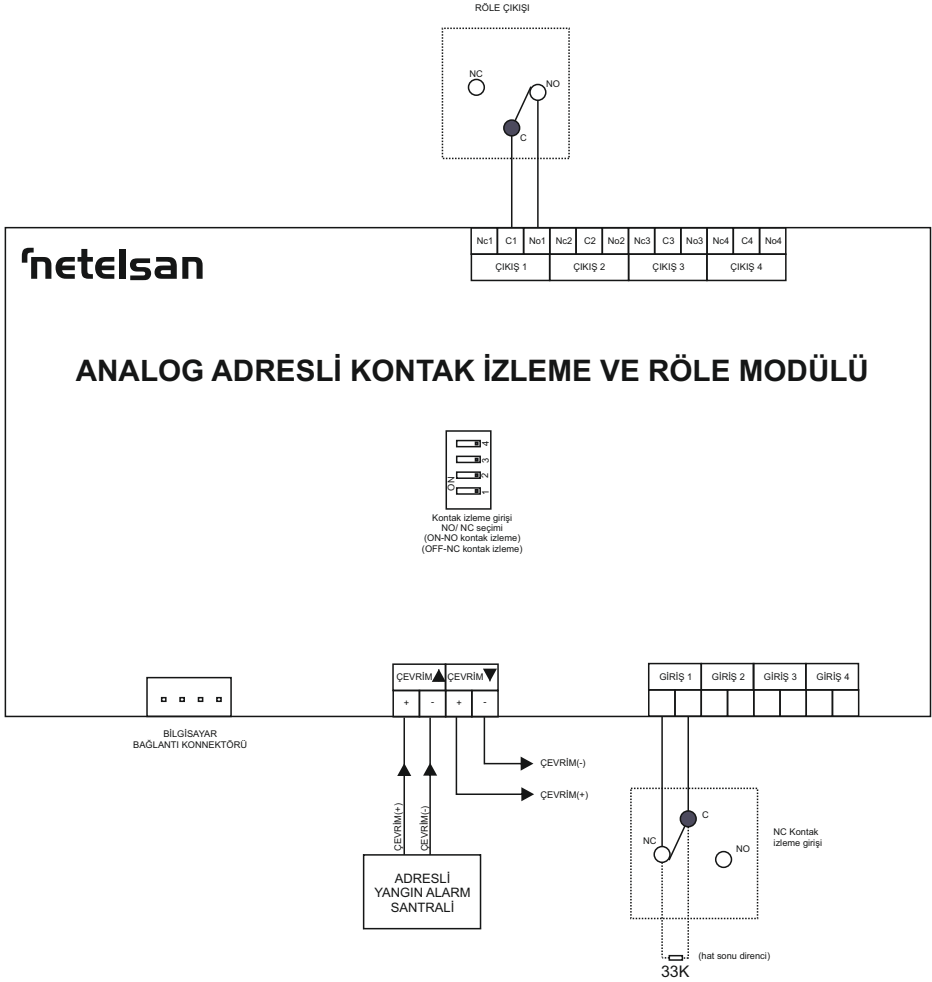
RÖLE ÇIKIŞI

NC

NO

C

| Nc1 | C1 | No1 | Nc2 | C2 | No2 | Nc3 | C3 | No3 | Nc4 | C4 | No4 |
|---|---|---|---|---|---|---|---|---|---|---|---|
| ÇIKIŞ 1 | | | ÇIKIŞ 2 | | | ÇIKIŞ 3 | | | ÇIKIŞ 4 | | |

netelsan

ANALOG ADRESLİ KONTAK İZLEME VE RÖLE MODÜLÜ

ON 1 2 3 4

Kontak izleme girişi
NO/ NC seçimi
(ON-NO kontak izleme)
(OFF-NC kontak izleme)

BİLGİSAYAR
BAĞLANTI KONNEKTÖRÜ

ÇEVRİM▲ ÇEVRİM▼
+ - + -

ÇEVRİM(-)

ÇEVRİM(+)

ÇEVRİM(+)

ÇEVRİM(-)

ADRESLİ
YANGIN ALARM
SANTRALİ

GİRİŞ 1 GİRİŞ 2 GİRİŞ 3 GİRİŞ 4

C

NC

NO

NC Kontak
izleme girişi

(hat sonu direnci)

33K